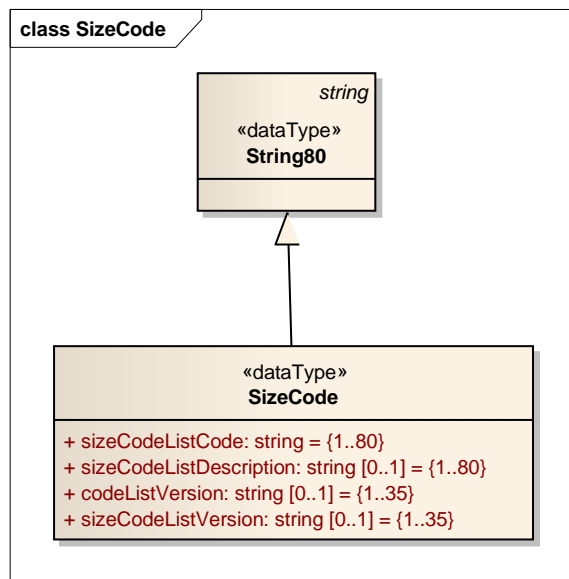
class SizeCode

string
«dataType»
String80

«dataType»
SizeCode

+ sizeCodeListCode: string = {1..80}
+ sizeCodeListDescription: string [0..1] = {1..80}
+ codeListVersion: string [0..1] = {1..35}
+ sizeCodeListVersion: string [0..1] = {1..35}